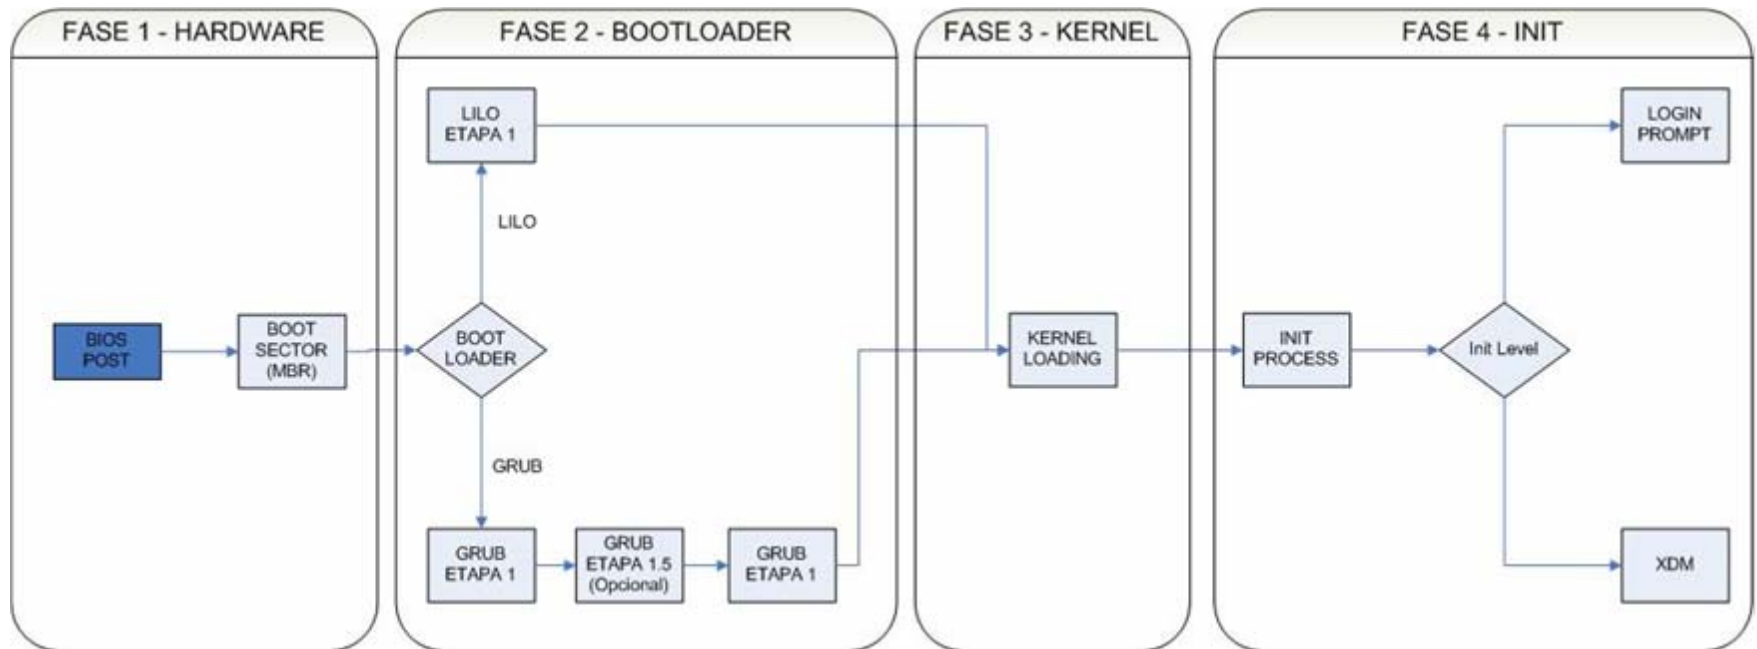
FASE 1 - HARDWARE

BIOS POST

BOOT SECTOR (MBR)

FASE 2 - BOOTLOADER

LILO ETAPA 1

LILO

BOOT LOADER

GRUB

GRUB ETAPA 1

GRUB ETAPA 1.5 (Opcional)

GRUB ETAPA 1

FASE 3 - KERNEL

KERNEL LOADING

FASE 4 - INIT

INIT PROCESS

Init Level

LOGIN PROMPT

XDM